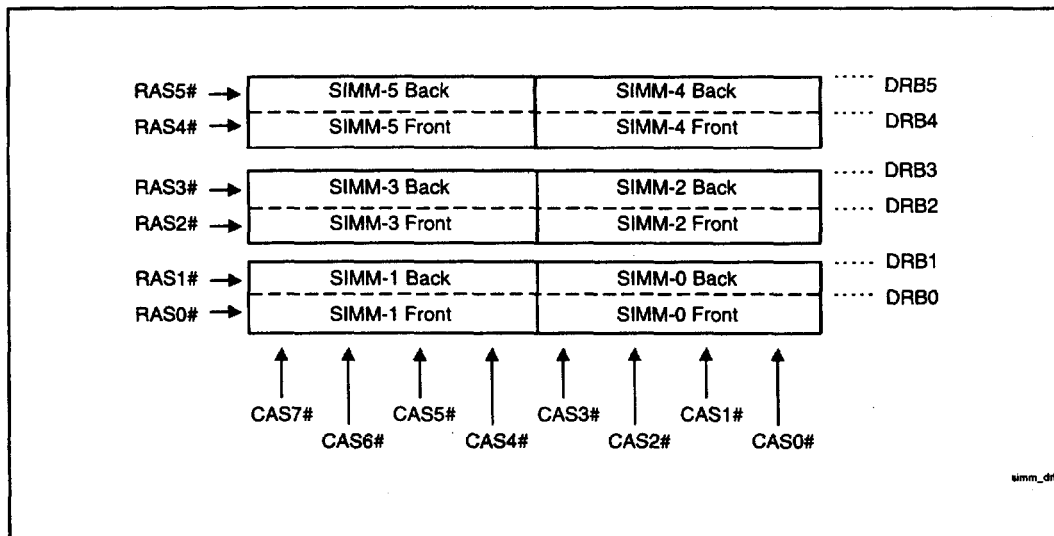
RAS5# SIMM-5 Back SIMM-4 Back DRB5
RAS4# SIMM-5 Front SIMM-4 Front DRB4

RAS3# SIMM-3 Back SIMM-2 Back DRB3
RAS2# SIMM-3 Front SIMM-2 Front DRB2

RAS1# SIMM-1 Back SIMM-0 Back DRB1
RAS0# SIMM-1 Front SIMM-0 Front DRB0

CAS7# CAS6# CAS5# CAS4# CAS3# CAS2# CAS1# CAS0#

simm_dr